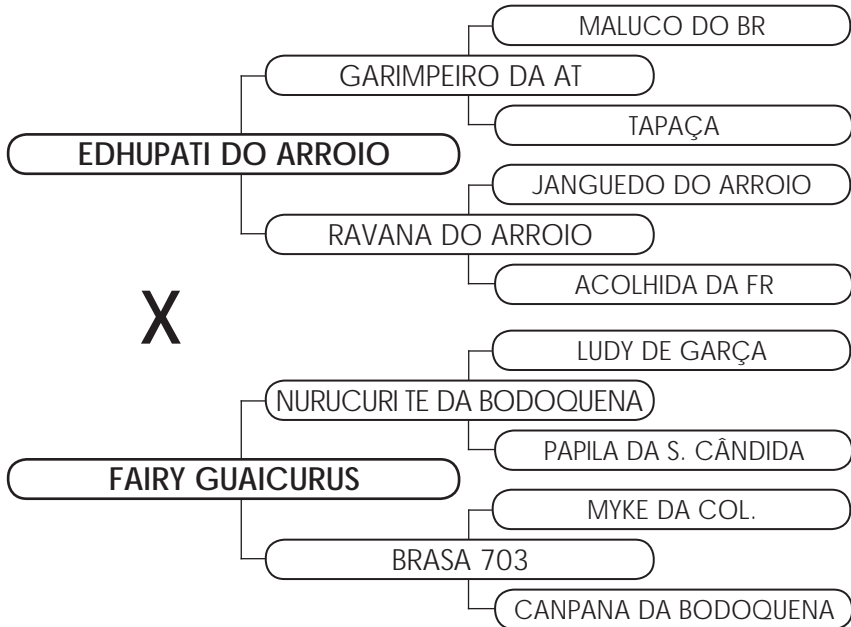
MALUCO DO BR

GARIMPEIRO DA AT

TAPAÇA

EDHUPATI DO ARROIO

JANGUEDO DO ARROIO

RAVANA DO ARROIO

ACOLHIDA DA FR

X

LUDY DE GARÇA

NURUCURI TE DA BODOQUENA

PAPILA DA S. CÂNDIDA

FAIRY GUAICURUS

MYKE DA COL.

BRASA 703

CANPANA DA BODOQUENA